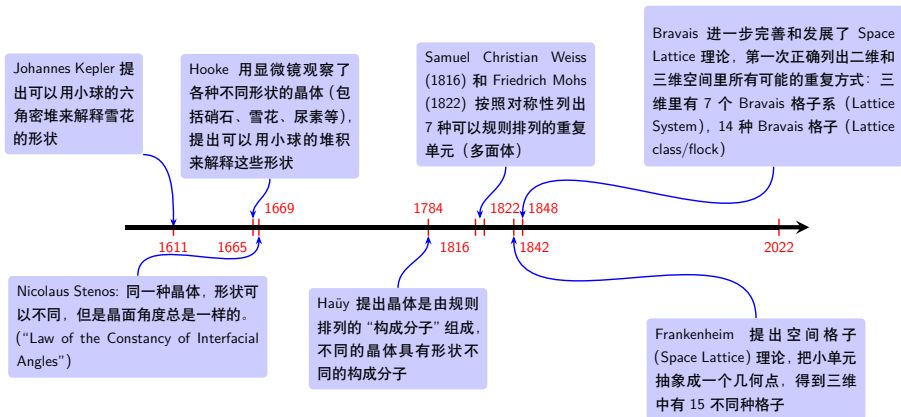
Johannes Kepler 提出可以用小球的六角密堆来解释雪花的形状

Hooke 用显微镜观察了各种不同形状的晶体（包括硝石、雪花、尿素等），提出可以用小球的堆积来解释这些形状

Samuel Christian Weiss (1816) 和 Friedrich Mohs (1822) 按照对称性列出 7 种可以规则排列的重复单元（多面体）

Bravais 进一步完善和发展了 Space Lattice 理论，第一次正确列出二维和三维空间里所有可能的重复方式：三维里有 7 个 Bravais 格子系（Lattice System），14 种 Bravais 格子（Lattice class/flock）

1669

1784

1822

1848

1611

1665

1816

1842

2022

Nicolaus Stenos: 同一种晶体，形状可以不同，但是晶面角度总是一样的。（“Law of the Constancy of Interfacial Angles”）

Haüy 提出晶体是由规则排列的 “构成分子” 组成，不同的晶体具有形状不同的构成分子

Frankenheim 提出空间格子 (Space Lattice) 理论，把小单元抽象成一个几何点，得到三维中有 15 不同种格子